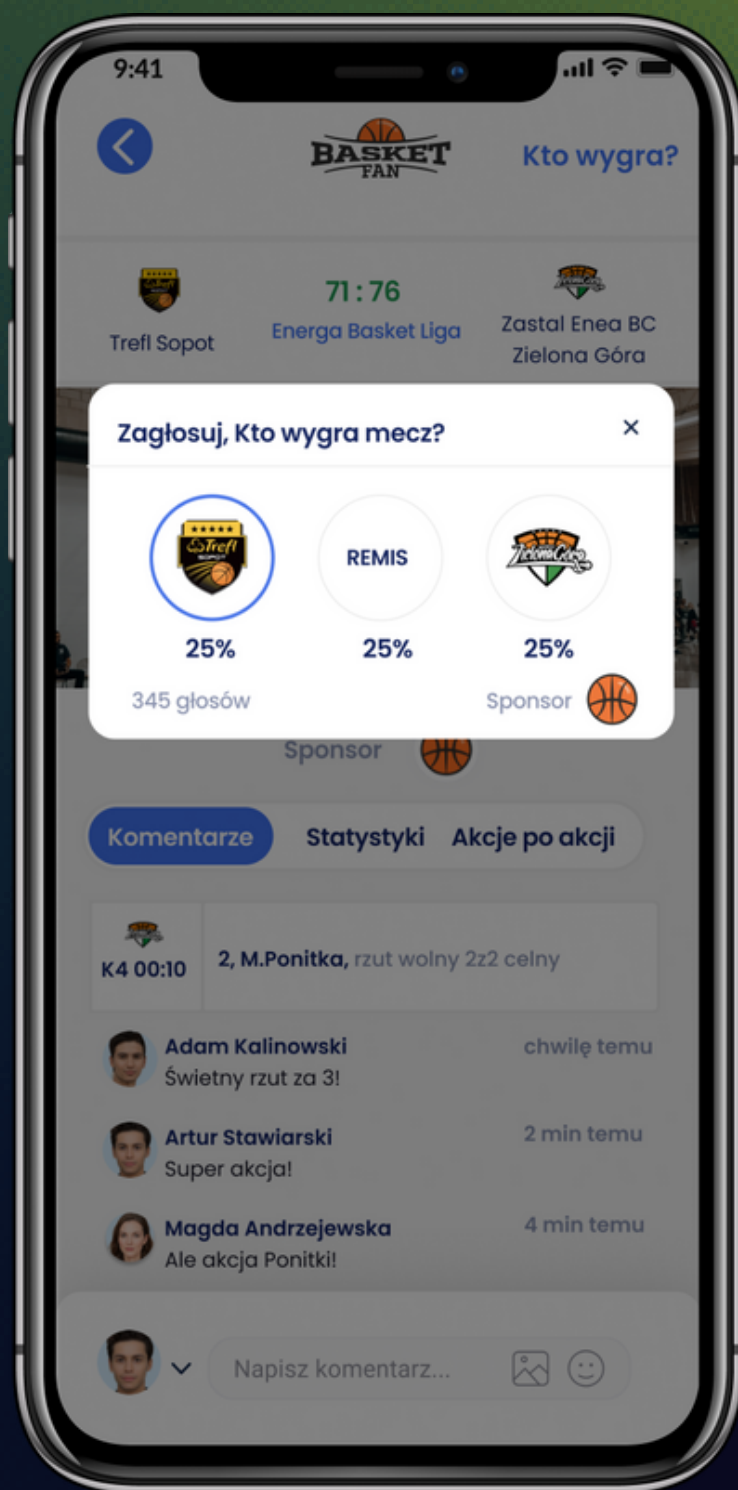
9:41

BASKET FAN

Kto wygra?

Trefl Sopot

71 : 76

Energa Basket Liga

Zastal Enea BC Zielona Góra

Zagłosuj, Kto wygra mecz?

×

Trefl SOPOT

REMIS

Zielona Góra

25%

25%

25%

345 głosów

Sponsor

Sponsor

Komentarze

Statystyki

Akcje po akcji

K4 00:10

2, M.Ponitka, rzut wolny 2z2 celny

Adam Kalinowski

chwilę temu

Świetny rzut za 3!

Artur Stawiarski

2 min temu

Super akcja!

Magda Andrzejewska

4 min temu

Ale akcja Ponitki!

Napisz komentarz...